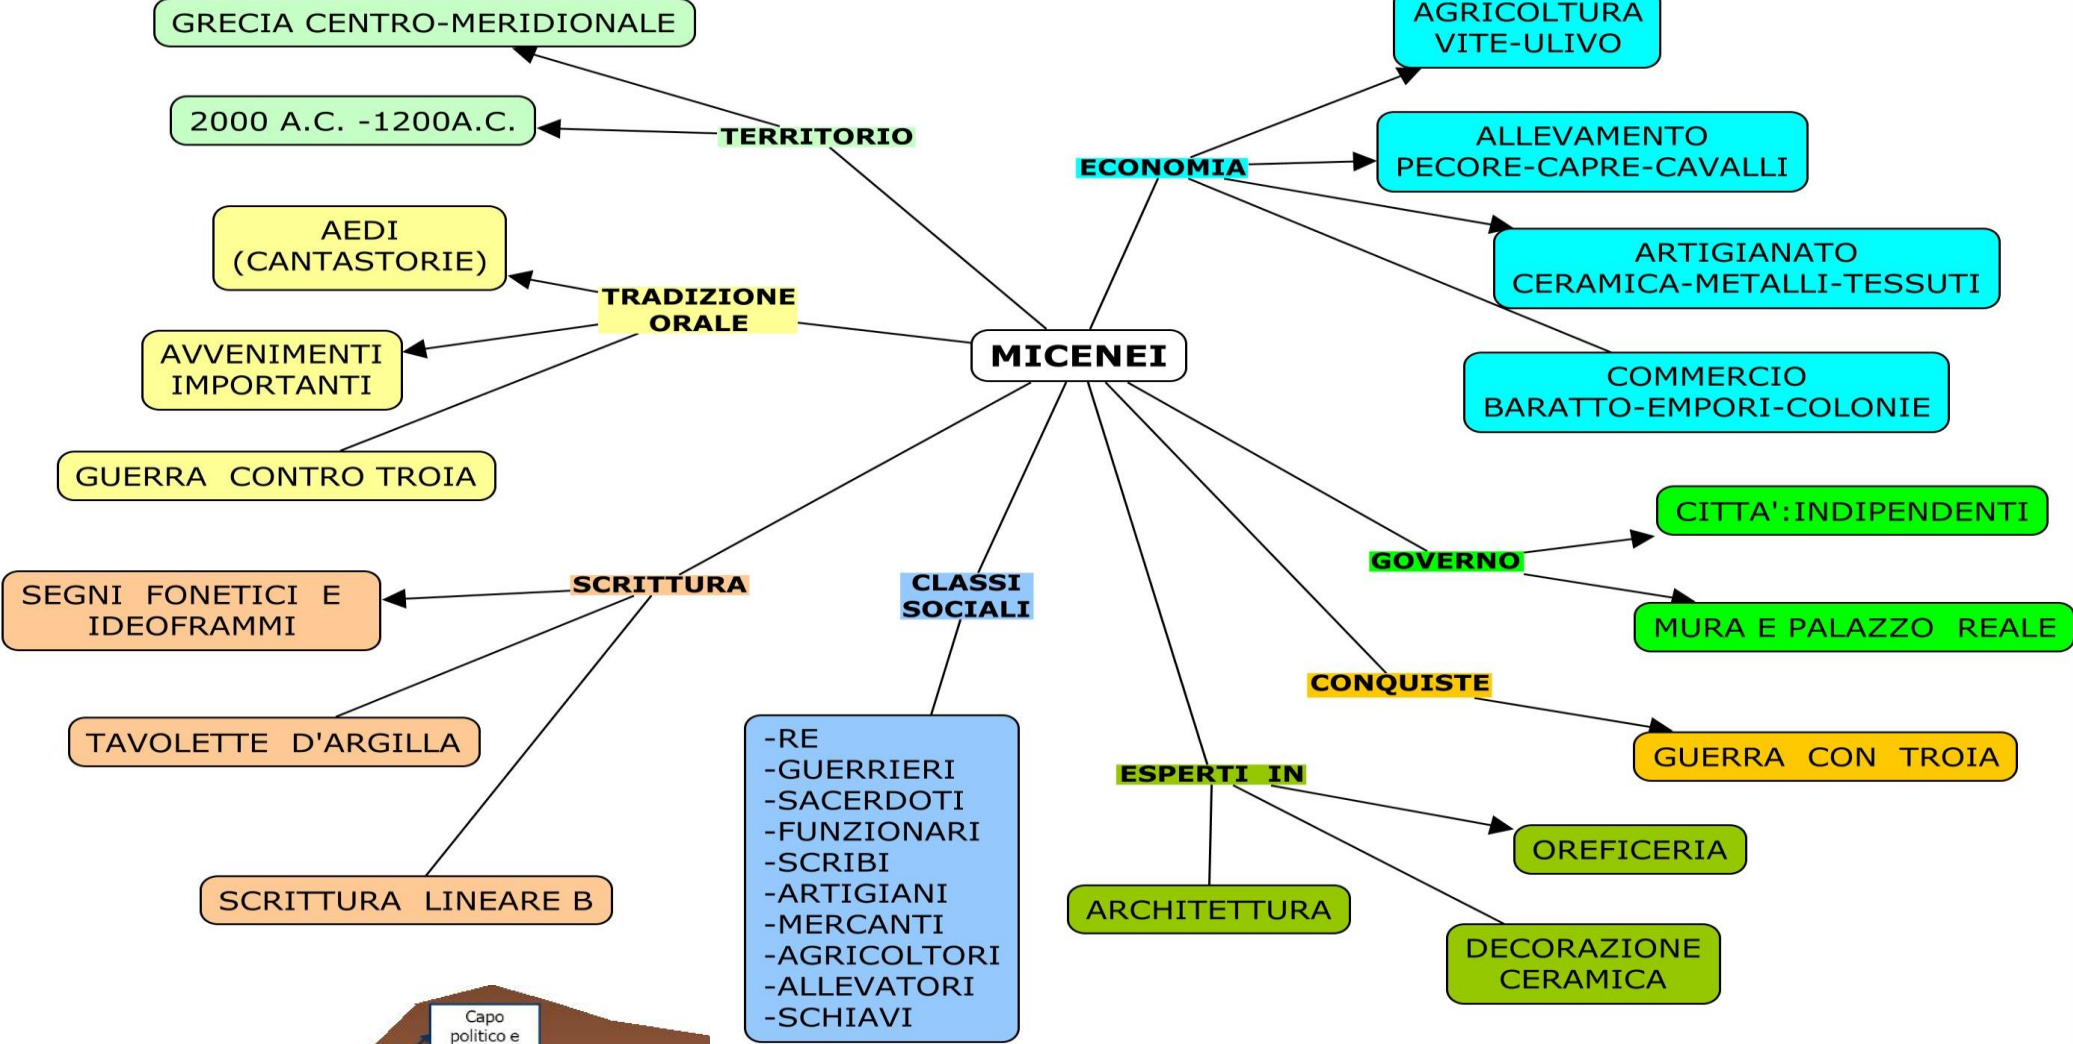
MICENEI

TERRITORIO
GRECIA CENTRO-MERIDIONALE
2000 A.C. -1200A.C.

TRADIZIONE ORALE
AEDI (CANTASTORIE)
AVVENIMENTI IMPORTANTI
GUERRA CONTRO TROIA

SCRITTURA
SEGNI FONETICI E IDEOFRAMMI
TAVOLETTE D'ARGILLA
SCRITTURA LINEARE B

CLASSI SOCIALI
-RE
-GUERRIERI
-SACERDOTI
-FUNZIONARI
-SCRIBI
-ARTIGIANI
-MERCANTI
-AGRICOLTORI
-ALLEVATORI
-SCHIAVI

ECONOMIA
AGRICOLTURA VITE-ULIVO
ALLEVAMENTO PECORE-CAPRE-CAVALLI
ARTIGIANATO CERAMICA-METALLI-TESSUTI
COMMERCIO BARATTO-EMPORI-COLONIE

GOVERNO
CITTA':INDIPENDENTI
MURA E PALAZZO REALE

CONQUISTE
GUERRA CON TROIA

ESPERTI IN
OREFICERIA
ARCHITETTURA
DECORAZIONE CERAMICA

Capo politico e